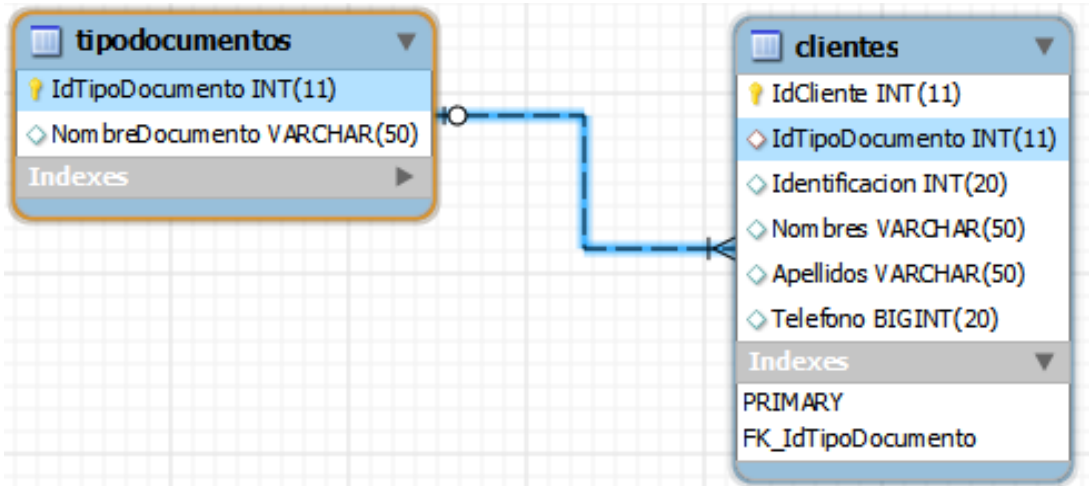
tipodocumentos

IdTipoDocumento INT(11)

NombreDocumento VARCHAR(50)

Indexes

clientes

IdCliente INT(11)

IdTipoDocumento INT(11)

Identificacion INT(20)

Nombres VARCHAR(50)

Apellidos VARCHAR(50)

Telefono BIGINT(20)

Indexes

PRIMARY

FK_IdTipoDocumento